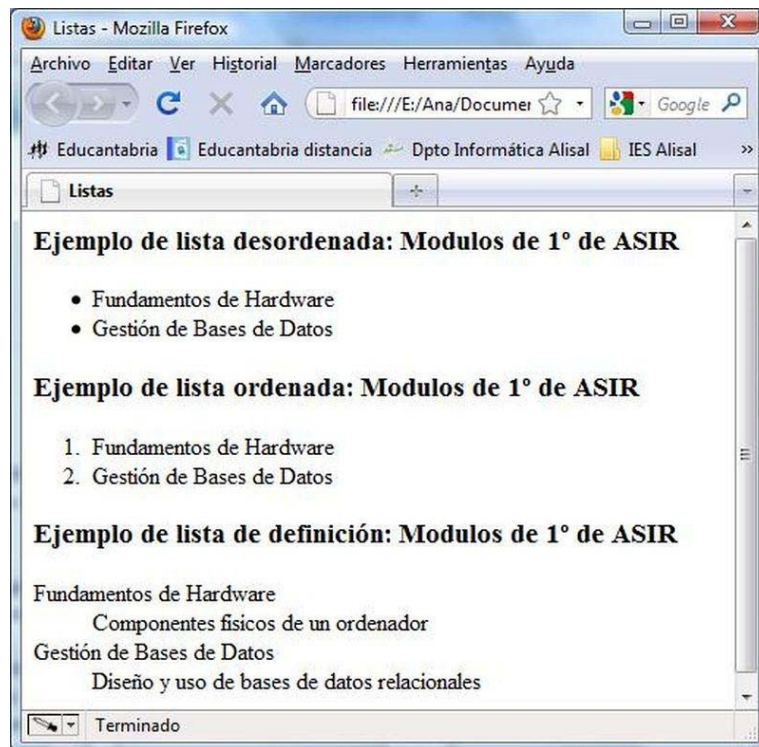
Listas - Mozilla Firefox

Archivo Editar Ver Historial Marcadores Herramientas Ayuda

file:///E:/Ana/Documer

Google

Educantabria Educantabria distancia Dpto Informática Alisal IES Alisal »

Listas

**Ejemplo de lista desordenada: Modulos de 1° de ASIR**

- Fundamentos de Hardware
- Gestión de Bases de Datos

**Ejemplo de lista ordenada: Modulos de 1° de ASIR**

1. Fundamentos de Hardware
2. Gestión de Bases de Datos

**Ejemplo de lista de definición: Modulos de 1° de ASIR**

Fundamentos de Hardware
Componentes físicos de un ordenador
Gestión de Bases de Datos
Diseño y uso de bases de datos relacionales

Terminado